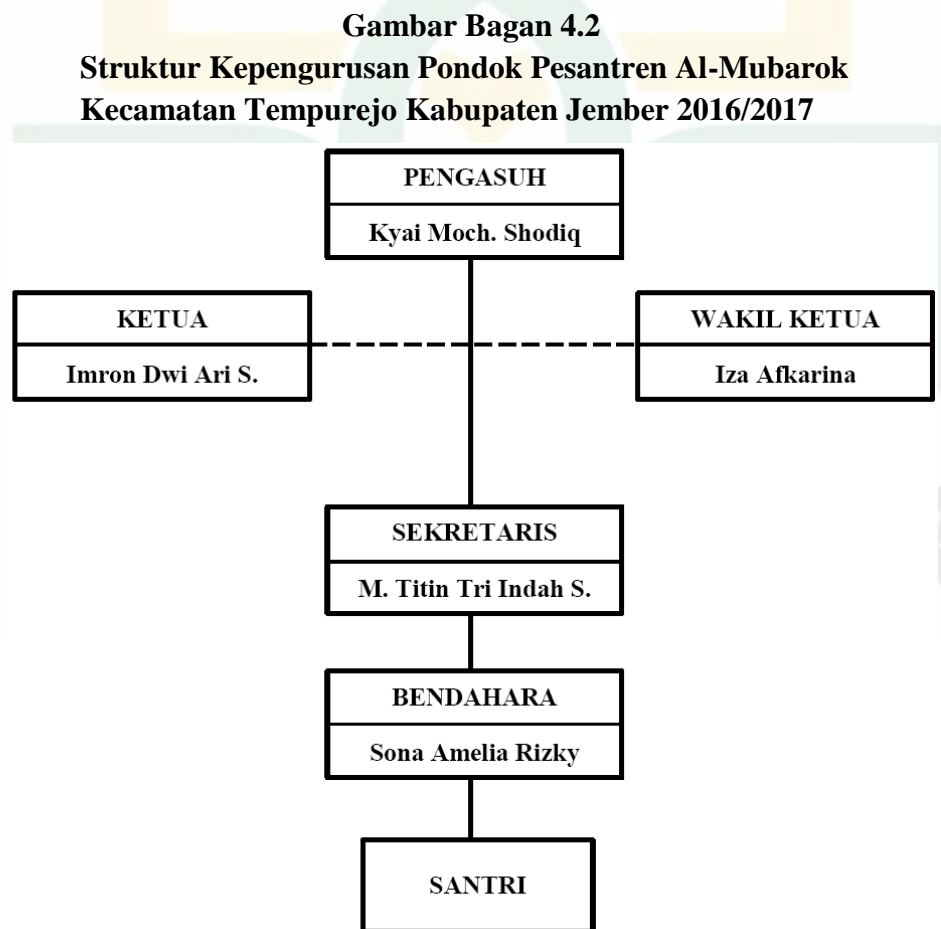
Gambar Bagan 4.2
Struktur Kepengurusan Pondok Pesantren Al-Mubarok Kecamatan Tempurejo Kabupaten Jember 2016/2017

PENGASUH
Kyai Moch. Shodiq

KETUA
Imron Dwi Ari S.

WAKIL KETUA
Iza Afkarina

SEKRETARIS
M. Titin Tri Indah S.

BENDAHARA
Sona Amelia Rizky

SANTRI